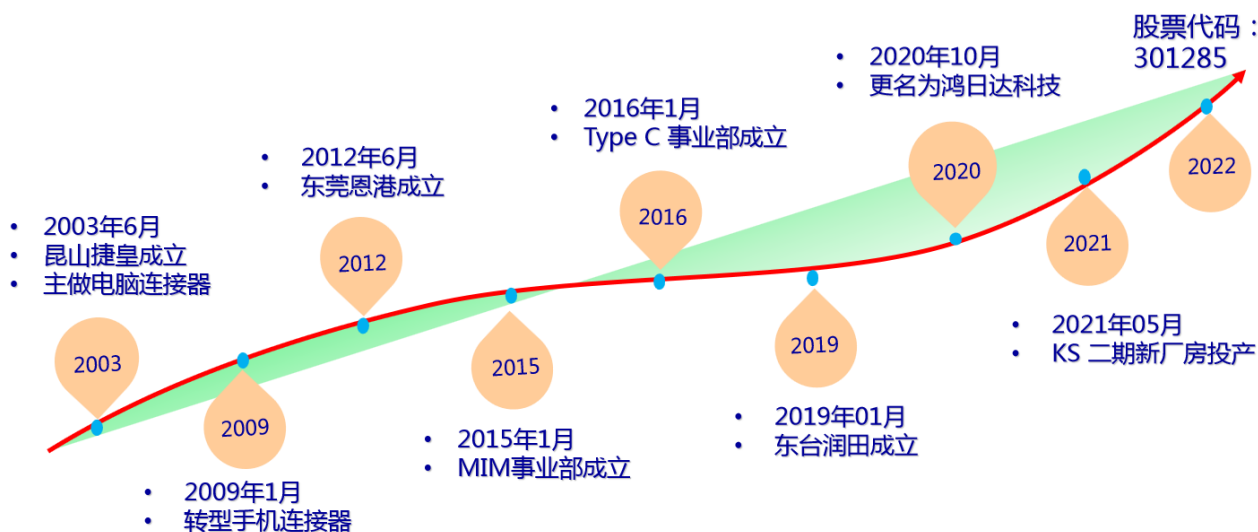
2003年6月
昆山捷皇成立
主做电脑连接器

2003

2009

2009年1月
转型手机连接器

2012年6月
东莞恩港成立

2012

2015

2015年1月
MIM事业部成立

2016年1月
Type C 事业部成立

2016

2019

2019年01月
东台润田成立

2020年10月
更名为鸿日达科技

2020

2021

2021年05月
KS 二期新厂房投产

股票代码：
301285

2022